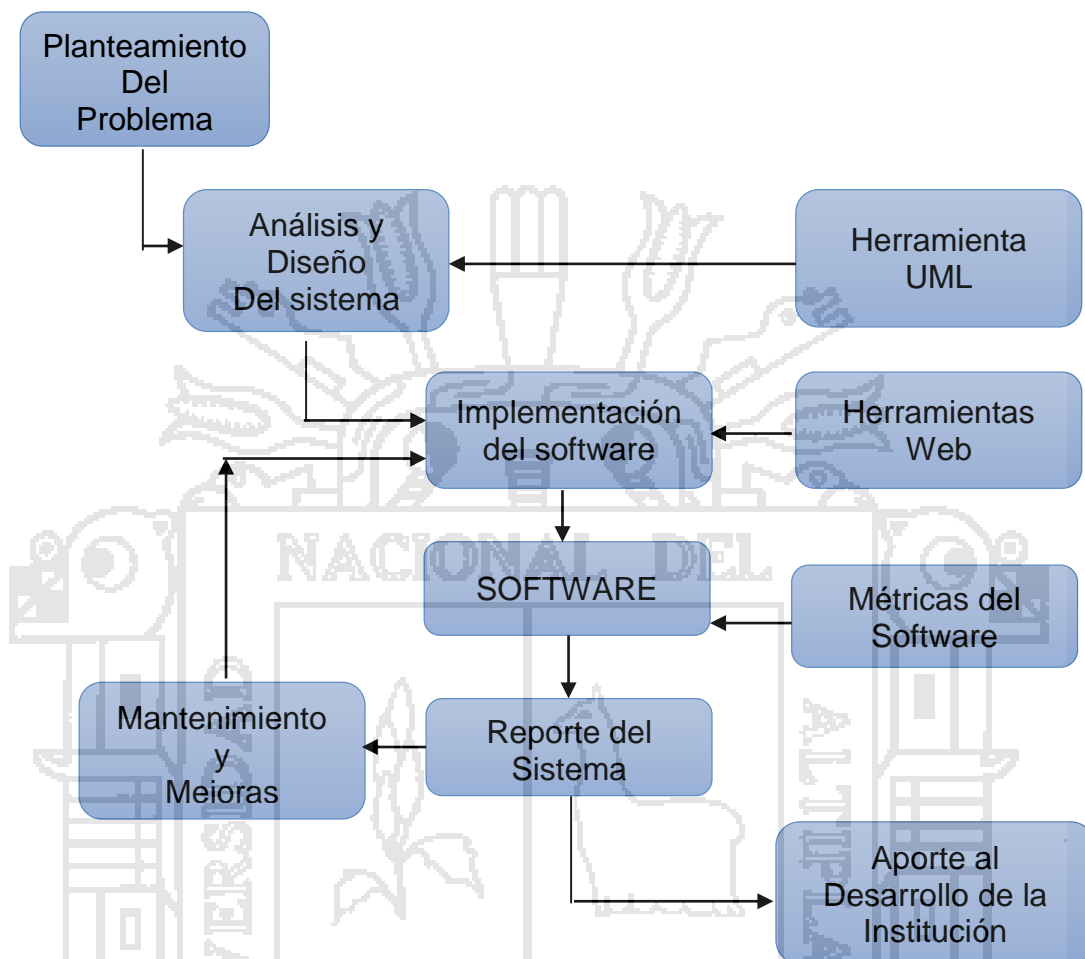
Planteamiento Del Problema

Análisis y Diseño Del sistema

Herramienta UML

Implementación del software

Herramientas Web

NACIONAL DEL

SOFTWARE

Métricas del Software

Mantenimiento y Meioras

Reporte del Sistema

Aporte al Desarrollo de la Institución

UNIVERSIDAD

ALTIPLANO